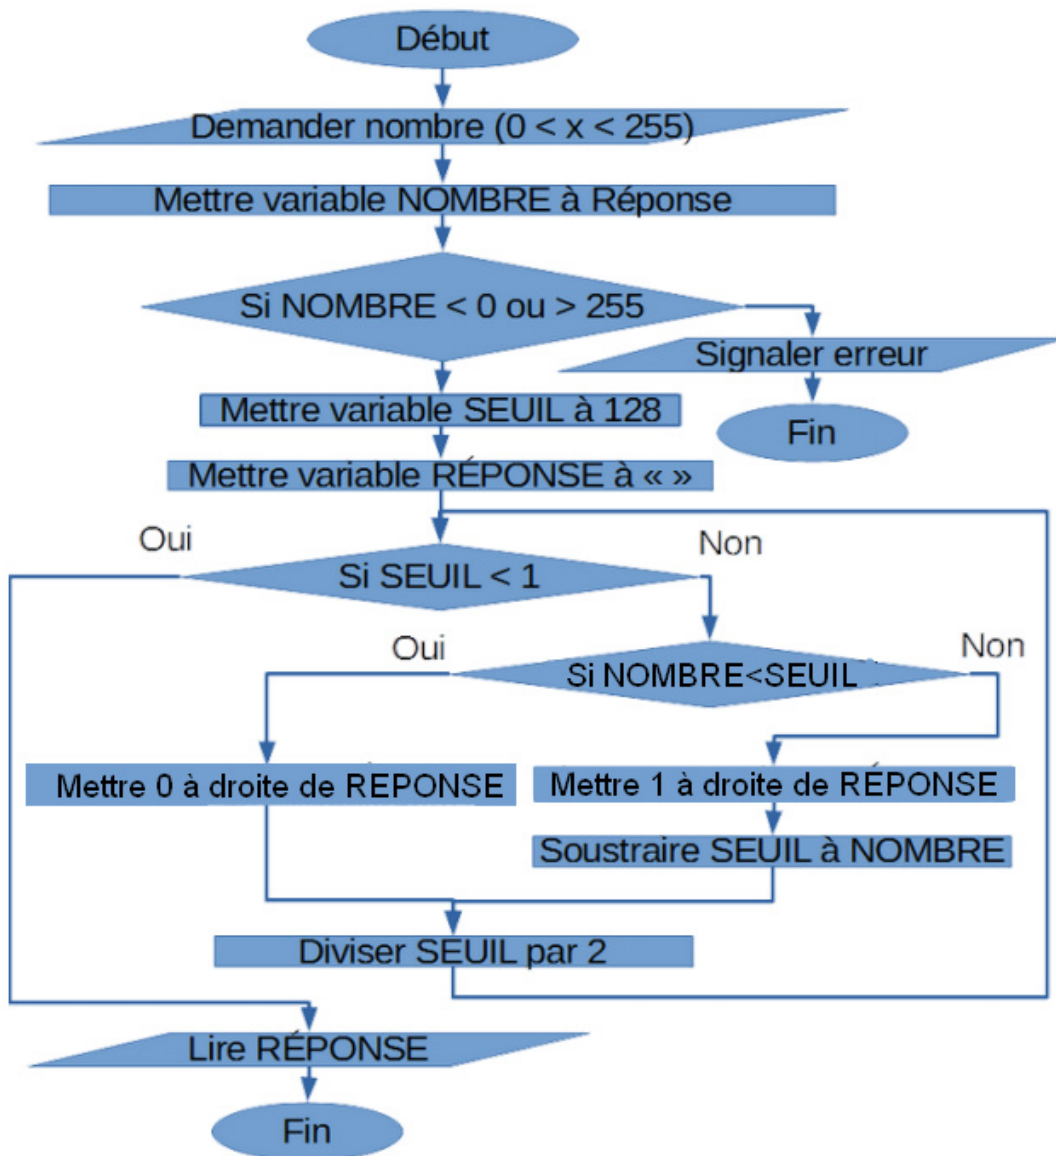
Début

Demander nombre (0 < x < 255)

Mettre variable NOMBRE à Réponse

Si NOMBRE < 0 ou > 255

Signaler erreur

Fin

Mettre variable SEUIL à 128

Mettre variable RÉPONSE à « »

Oui

Non

Si SEUIL < 1

Oui

Non

Si NOMBRE<SEUIL

Mettre 0 à droite de REPONSE

Mettre 1 à droite de RÉPONSE

Soustraire SEUIL à NOMBRE

Diviser SEUIL par 2

Lire RÉPONSE

Fin